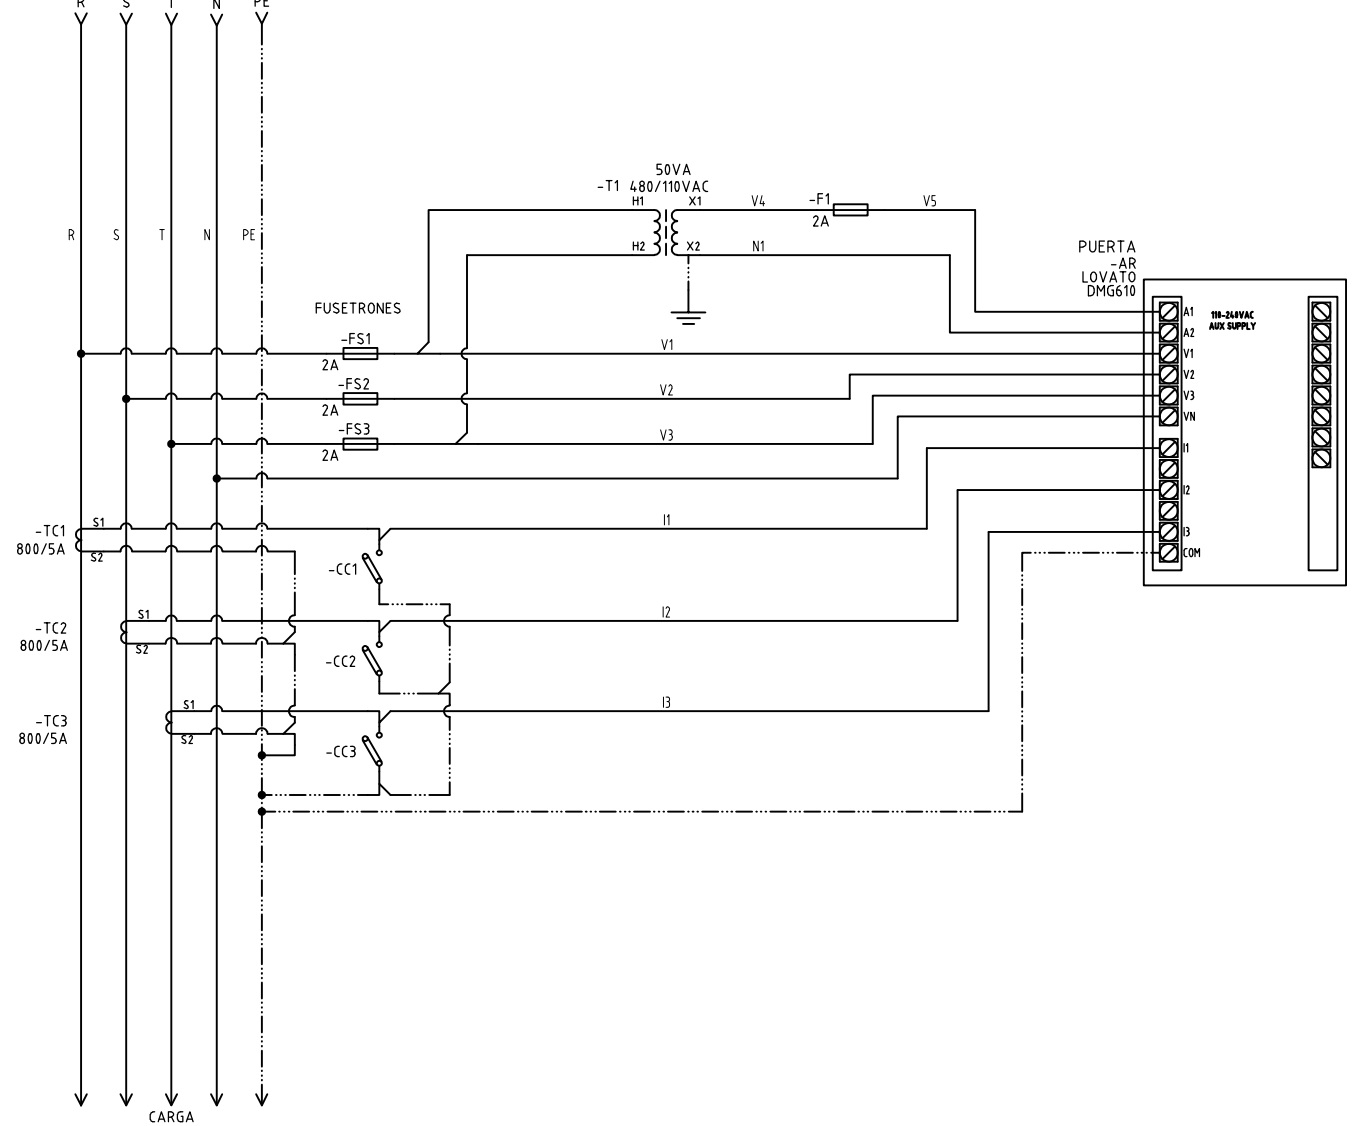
R S T N PE

R S T N PE

50VA
-T1 480/110VAC
H1 X1
H2 X2
V4 -F1 2A V5
N1

PUERTA
-AR
LOVATO
DMG610

A1
A2
V1
V2
V3
VN
I1
I2
I3
COM

110-240VAC
AUX SUPPLY

FUSETRONES
-FS1
2A
V1
-FS2
2A
V2
-FS3
2A
V3

-TC1
800/5A
S1
S2
I1
-CC1

-TC2
800/5A
S1
S2
I2
-CC2

-TC3
800/5A
S1
S2
I3
-CC3

CARGA